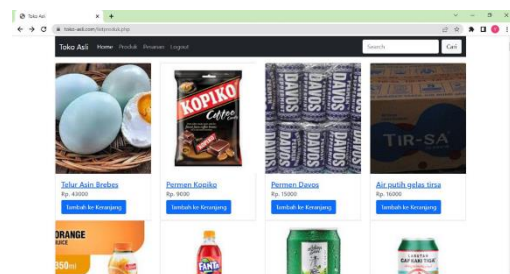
Toko Asli
toko-asli.com/listproduk.php

Toko Asli Home Produk Pesanan Logout
Search
Cari

KOPIKO
Coffee
DAVOS
TIR-SA

Telur Asin Brebes
Rp. 43000
Tambah ke Keranjang

Permen Kopiko
Rp. 9000
Tambah ke Keranjang

Permen Davos
Rp. 15000
Tambah ke Keranjang

Air putih gelas tirsa
Rp. 16000
Tambah ke Keranjang

ORANGE
JUICE
350ml
FANTA
CAP KAKI TIGA